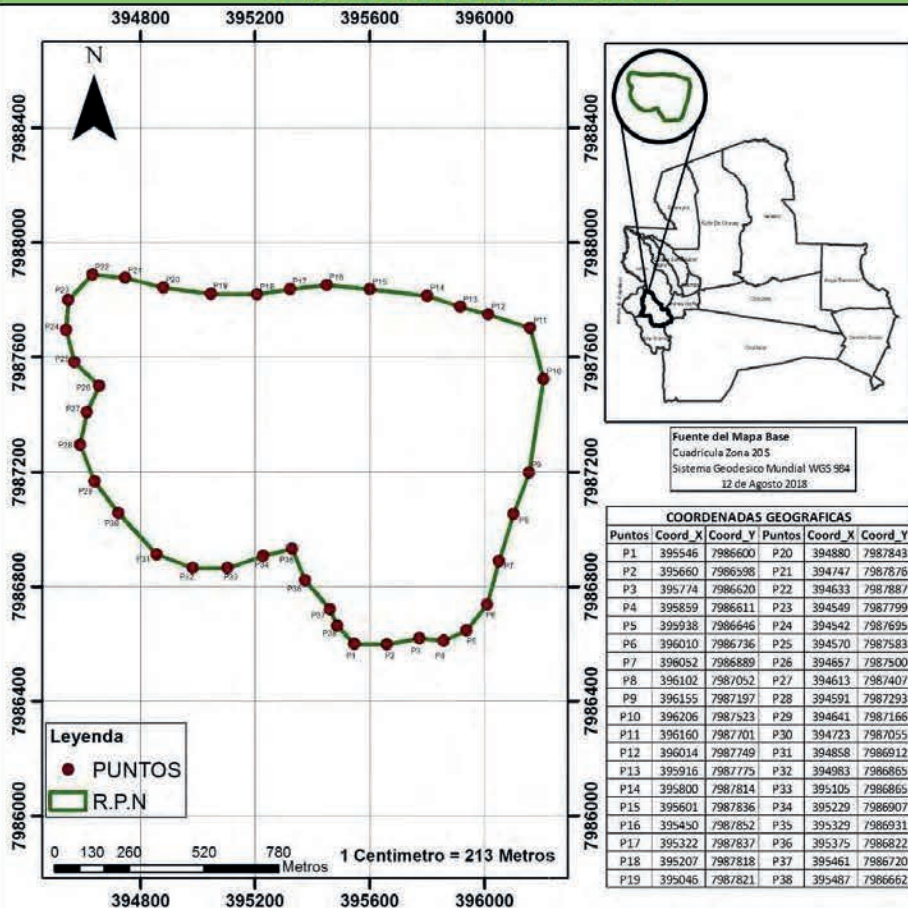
394800 395200 395600 396000

N

7988400
7988000
7987600
7987200
7986800
7986400
7986000

P1 P2 P3 P4 P5 P6 P7 P8 P9 P10 P11 P12 P13 P14 P15 P16 P17 P18 P19 P20 P21 P22 P23 P24 P25 P26 P27 P28 P29 P30 P31 P32 P33 P34 P35 P36 P37 P38

Leyenda
PUNTOS
R.P.N

0 130 260 520 780 Metros

1 Centimetro = 213 Metros

394800 395200 395600 396000

Fuente del Mapa Base
Cuadricula Zona 20S
Sistema Geodesico Mundial WGS 984
12 de Agosto 2018

COORDENADAS GEOGRAFICAS

| Puntos | Coord_X | Coord_Y | Puntos | Coord_X | Coord_Y |
|---|---|---|---|---|---|
| P1 | 395546 | 7986600 | P20 | 394880 | 7987843 |
| P2 | 395660 | 7986598 | P21 | 394747 | 7987876 |
| P3 | 395774 | 7986620 | P22 | 394633 | 7987887 |
| P4 | 395859 | 7986611 | P23 | 394549 | 7987799 |
| P5 | 395938 | 7986646 | P24 | 394542 | 7987695 |
| P6 | 396010 | 7986736 | P25 | 394570 | 7987583 |
| P7 | 396052 | 7986889 | P26 | 394657 | 7987500 |
| P8 | 396102 | 7987052 | P27 | 394613 | 7987407 |
| P9 | 396155 | 7987197 | P28 | 394591 | 7987293 |
| P10 | 396206 | 7987523 | P29 | 394641 | 7987166 |
| P11 | 396160 | 7987701 | P30 | 394723 | 7987055 |
| P12 | 396014 | 7987749 | P31 | 394858 | 7986912 |
| P13 | 395916 | 7987775 | P32 | 394983 | 7986865 |
| P14 | 395800 | 7987814 | P33 | 395105 | 7986865 |
| P15 | 395601 | 7987836 | P34 | 395229 | 7986907 |
| P16 | 395450 | 7987852 | P35 | 395329 | 7986931 |
| P17 | 395322 | 7987837 | P36 | 395375 | 7986822 |
| P18 | 395207 | 7987818 | P37 | 395461 | 7986720 |
| P19 | 395046 | 7987821 | P38 | 395487 | 7986662 |